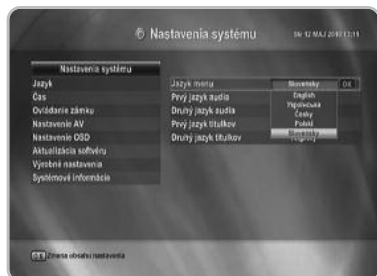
Nastavenia systému

St 12 MAJ 2010 13:11

Nastavenia systému

Jazyk

Čas

Ovládanie zámku

Nastavenie AV

Nastavenie OSD

Aktualizácia softvéru

Výrobné nastavenia

Systémové informácie

Jazyk menu

Prvý jazyk audia

Druhý jazyk audia

Prvý jazyk titulkov

Druhý jazyk titulkov

Slovensky

OK

English

Українська

Česky

Polski

Slovensky

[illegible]

Zmena obsahu nastavenia